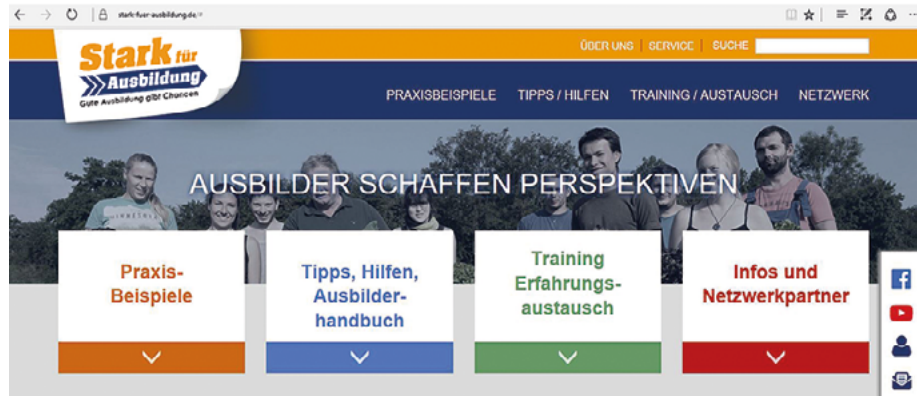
stark-fuer-ausbildung.de/

Stark für Ausbildung
Gute Ausbildung gibt Chancen

ÜBER UNS | SERVICE | SUCHE

PRAXISBEISPIELE TIPPS / HILFEN TRAINING / AUSTAUSCH NETZWERK

AUSBILDER SCHAFFEN PERSPEKTIVEN

Praxis-Beispiele

Tipps, Hilfen, Ausbilder-handbuch

Training Erfahrungs-austausch

Infos und Netzwerkpartner